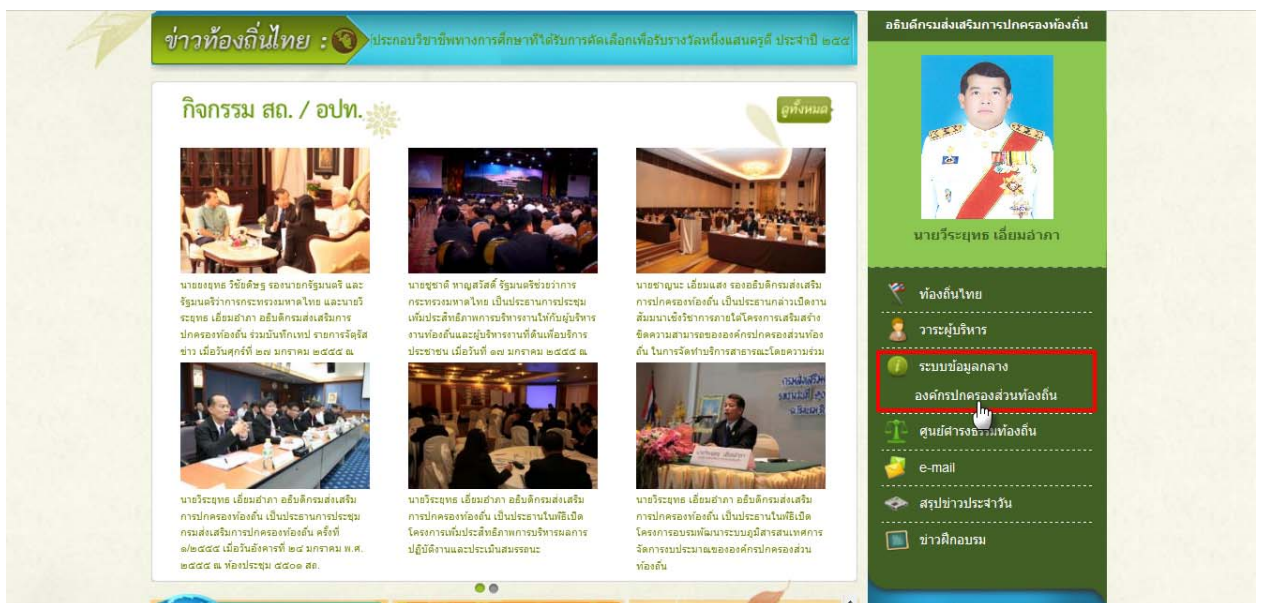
ข่าวท้องถิ่นไทย : ประกอบวิชาชีพทางการศึกษาที่ได้รับการคัดเลือกเพื่อรับรางวัลหนึ่งแสนครูดี ประจำปี ๒๕๕

อธิบดีกรมส่งเสริมการปกครองท้องถิ่น

นายวีระยุทธ เอี่ยมอำภา

กิจกรรม สถ. / อปท.

ดูทั้งหมด

นายยงยุทธ วิชัยดิษฐ รองนายกรัฐมนตรี และรัฐมนตรีว่าการกระทรวงมหาดไทย และนายวีระยุทธ เอี่ยมอำภา อธิบดีกรมส่งเสริมการปกครองท้องถิ่น ร่วมบันทึกเทป รายการจัดรัสข่าว เมื่อวันศุกร์ที่ ๒๗ มกราคม ๒๕๕๕ ณ

นายชูชาติ หาญสวัสดิ์ รัฐมนตรีช่วยว่าการกระทรวงมหาดไทย เป็นประธานการประชุมเพิ่มประสิทธิภาพการบริหารงานให้กับผู้บริหารงานท้องถิ่นและผู้บริหารงานที่ดินเพื่อบริการประชาชน เมื่อวันที่ ๒๗ มกราคม ๒๕๕๕ ณ

นายชาญนะ เอี่ยมแสง รองอธิบดีกรมส่งเสริมการปกครองท้องถิ่น เป็นประธานกล่าวเปิดงานสัมมนาเชิงวิชาการภายใต้โครงการเสริมสร้างขีดความสามารถขององค์กรปกครองส่วนท้องถิ่น ในการจัดทำบริการสาธารณะโดยความร่วม

นายวีระยุทธ เอี่ยมอำภา อธิบดีกรมส่งเสริมการปกครองท้องถิ่น เป็นประธานการประชุมกรมส่งเสริมการปกครองท้องถิ่น ครั้งที่ ๑/๒๕๕๕ เมื่อวันอังคารที่ ๒๔ มกราคม พ.ศ. ๒๕๕๕ ณ ห้องประชุม ๔๕๐๑ สถ.

นายวีระยุทธ เอี่ยมอำภา อธิบดีกรมส่งเสริมการปกครองท้องถิ่น เป็นประธานในพิธีเปิดโครงการเพิ่มประสิทธิภาพการบริหารผลการปฏิบัติงานและประเมินสมรรถนะ

นายวีระยุทธ เอี่ยมอำภา อธิบดีกรมส่งเสริมการปกครองท้องถิ่น เป็นประธานในพิธีเปิดโครงการอบรมพัฒนาระบบภูมิสารสนเทศการจัดการงบประมาณขององค์กรปกครองส่วนท้องถิ่น

ท้องถิ่นไทย
วาระผู้บริหาร
ระบบข้อมูลกลาง องค์กรปกครองส่วนท้องถิ่น
ศูนย์ดำรงธรรมท้องถิ่น
e-mail
สรุปข่าวประจำวัน
ข่าวฝึกอบรม